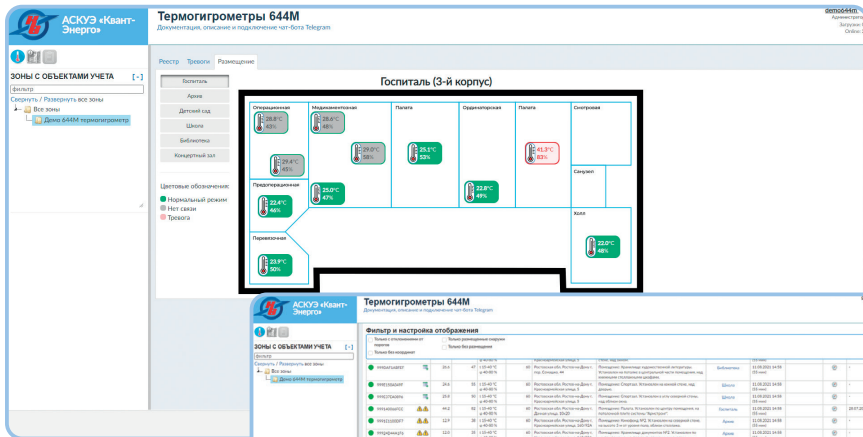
АСКУЭ «Квант-Энерго»

Термогигрометры 644М
Документация, описание и подключение чат-бота Telegram

demo644m
Администра
Загрузки
Online

ЗОНЫ С ОБЪЕКТАМИ УЧЕТА [-]
фильтр
Свернуть / Развернуть все зоны
Все зоны
Демо 644М термогигрометр

Реестр Тревоги Размещение

Госпиталь
Архив
Детский сад
Школа
Библиотека
Концертный зал

Цветовые обозначения:
Нормальный режим
Нет связи
Тревога

Госпиталь (3-й корпус)

Операционная
28.8°C
43%
29.4°C
45%
Медикаментозные
28.6°C
48%
29.0°C
58%
Палата
25.1°C
53%
Ординаторская
22.8°C
49%
Палата
41.3°C
83%
Смотровая
Санузел
Холл
22.0°C
48%
Предоперационная
22.4°C
46%
25.0°C
47%
Перевязочная
23.9°C
50%

АСКУЭ «Квант-Энерго»
Термогигрометры 644М
Документация, описание и подключение чат-бота Telegram

ЗОНЫ С ОБЪЕКТАМИ УЧЕТА [-]
фильтр
Свернуть / Развернуть все зоны
Все зоны
Демо 644М термогигрометр

Фильтр и настройка отображения
Только с отклонениями от нормы
Только без инцидентов
Только размещенные на схеме
Только без размещения

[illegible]